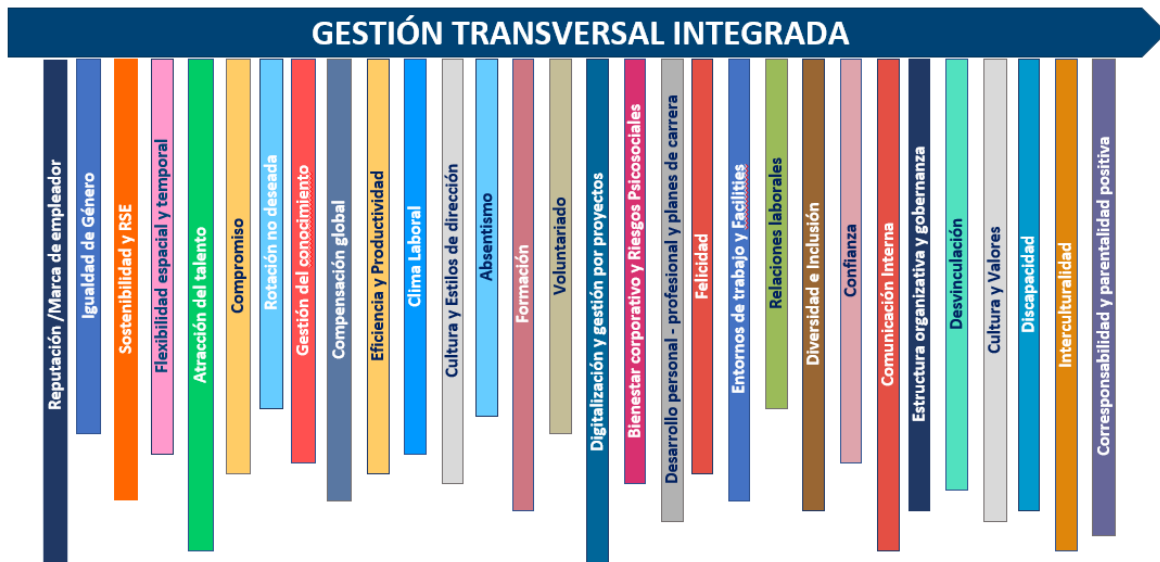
GESTIÓN TRANSVERSAL INTEGRADA

Reputación /Marca de empleador

Igualdad de Género

Sostenibilidad y RSE

Flexibilidad espacial y temporal

Atracción del talento

Compromiso

Rotación no deseada

Gestión del conocimiento

Compensación global

Eficiencia y Productividad

Clima Laboral

Cultura y Estilos de dirección

Absentismo

Formación

Voluntariado

Digitalización y gestión por proyectos

Bienestar corporativo y Riesgos Psicosociales

Desarrollo personal - profesional y planes de carrera

Felicidad

Entornos de trabajo y Facilities

Relaciones laborales

Diversidad e Inclusión

Confianza

Comunicación Interna

Estructura organizativa y gobernanza

Desvinculación

Cultura y Valores

Discapacidad

Interculturalidad

Corresponsabilidad y parentalidad positiva